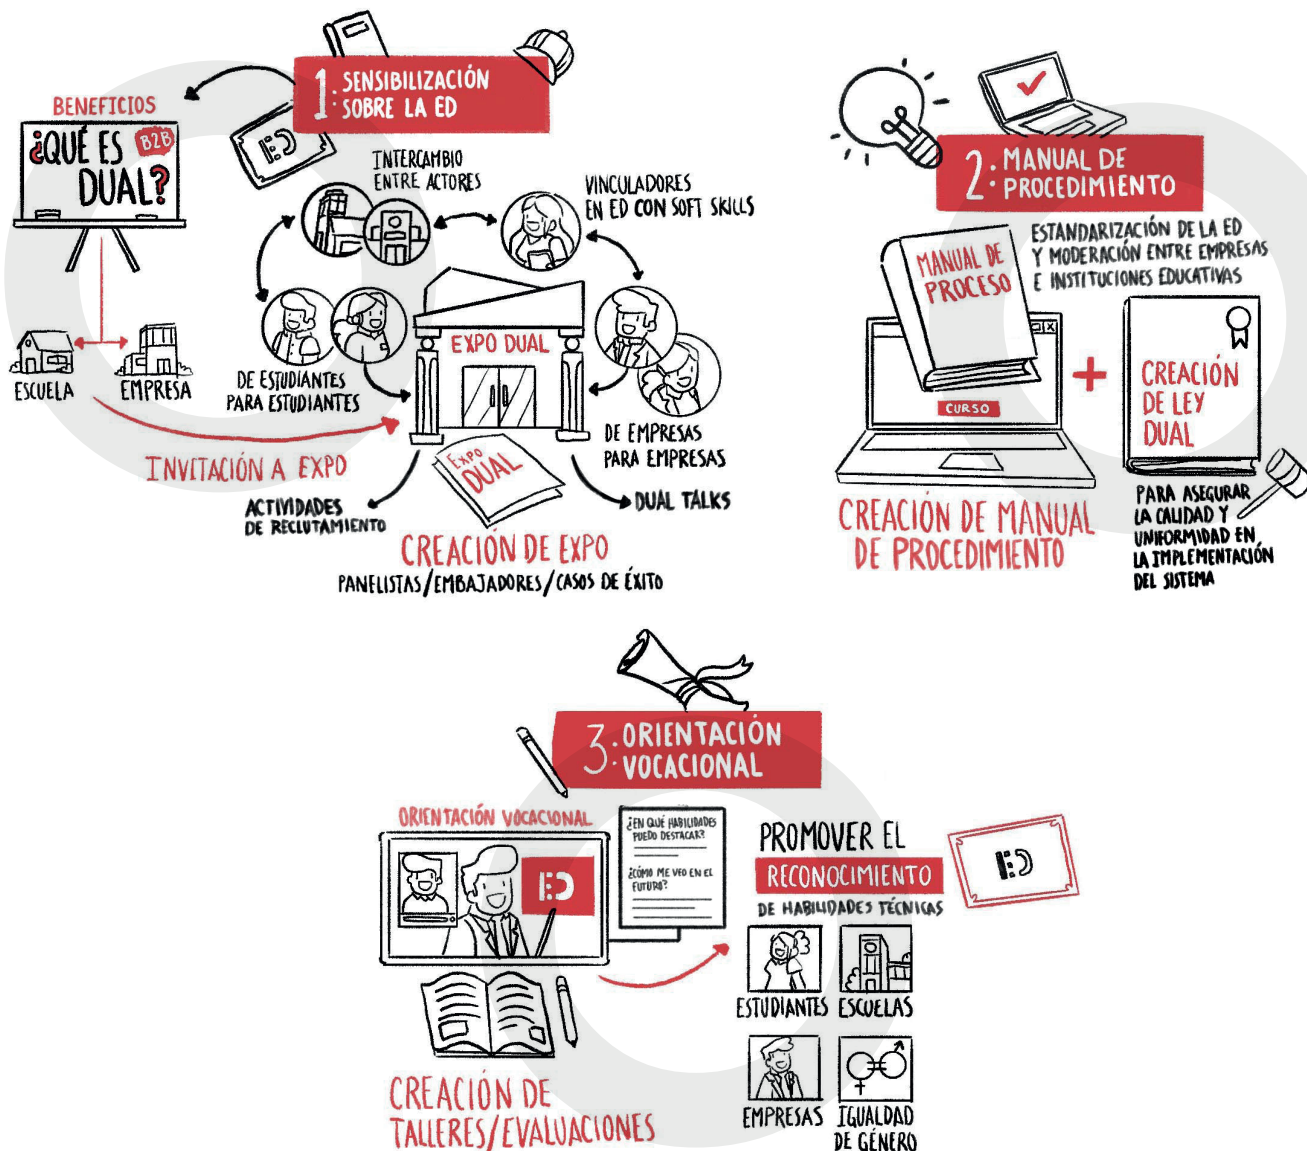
1. SENSIBILIZACIÓN SOBRE LA ED

BENEFICIOS

¿QUÉ ES DUAL? B2B

E:D

INTERCAMBIO ENTRE ACTORES

VINCULADORES EN ED CON SOFT SKILLS

ESCUELA

EMPRESA

DE ESTUDIANTES PARA ESTUDIANTES

EXPO DUAL

DE EMPRESAS PARA EMPRESAS

INVITACIÓN A EXPO

Expo DUAL

ACTIVIDADES DE RECLUTAMIENTO

DUAL TALKS

CREACIÓN DE EXPO

PANELISTAS/EMBAJADORES/CASOS DE ÉXITO

2. MANUAL DE PROCEDIMIENTO

ESTANDARIZACIÓN DE LA ED Y MODERACIÓN ENTRE EMPRESAS E INSTITUCIONES EDUCATIVAS

MANUAL DE PROCESO

CURSO

+

CREACIÓN DE LEY DUAL

CREACIÓN DE MANUAL DE PROCEDIMIENTO

PARA ASEGURAR LA CALIDAD Y UNIFORMIDAD EN LA IMPLEMENTACIÓN DEL SISTEMA

3. ORIENTACIÓN VOCACIONAL

ORIENTACIÓN VOCACIONAL

E:D

¿EN QUÉ HABILIDADES PUEDO DESTACAR?

¿CÓMO ME VEO EN EL FUTURO?

PROMOVER EL RECONOCIMIENTO DE HABILIDADES TÉCNICAS

E:D

ESTUDIANTES

ESCUELAS

EMPRESAS

IGUALDAD DE GÉNERO

CREACIÓN DE TALLERES/EVALUACIONES